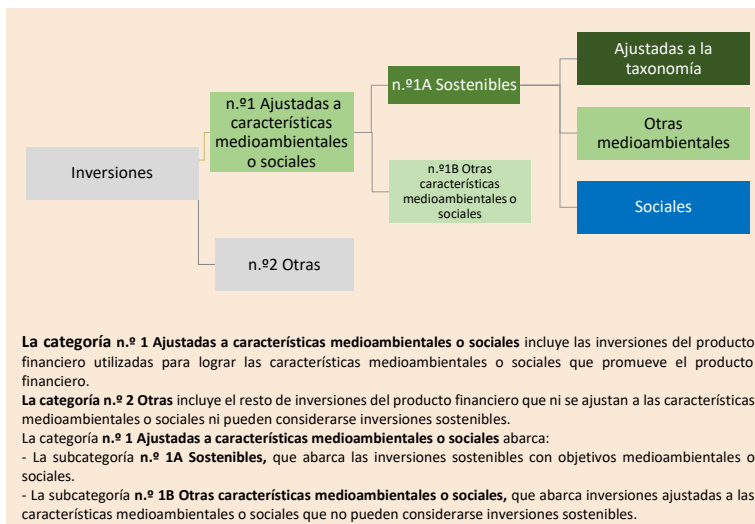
Inversiones

n.º1 Ajustadas a características medioambientales o sociales

n.º2 Otras

n.º1A Sostenibles

n.º1B Otras características medioambientales o sociales

Ajustadas a la taxonomía

Otras medioambientales

Sociales

**La categoría n.º 1 Ajustadas a características medioambientales o sociales** incluye las inversiones del producto financiero utilizadas para lograr las características medioambientales o sociales que promueve el producto financiero.
**La categoría n.º 2 Otras** incluye el resto de inversiones del producto financiero que ni se ajustan a las características medioambientales o sociales ni pueden considerarse inversiones sostenibles.
La categoría **n.º 1 Ajustadas a características medioambientales o sociales** abarca:
- La subcategoría **n.º 1A Sostenibles,** que abarca las inversiones sostenibles con objetivos medioambientales o sociales.
- La subcategoría **n.º 1B Otras características medioambientales o sociales,** que abarca inversiones ajustadas a las características medioambientales o sociales que no pueden considerarse inversiones sostenibles.